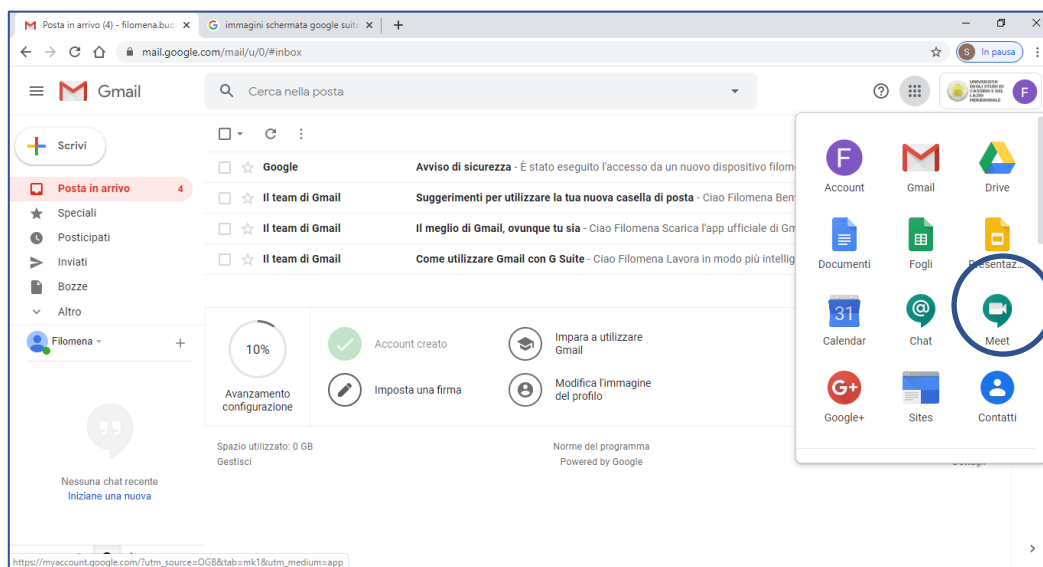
Posta in arrivo (4) - filomena.buo ×
immagini schermata google suite ×
+
mail.google.com/mail/u/0/#inbox
S In pausa

Gmail
Cerca nella posta
UNIVERSITÀ DEGLI STUDI DI CASSINO E DEL LAZIO MERIDIONALE
F

Scrivi
Posta in arrivo 4
Speciali
Posticipati
Inviati
Bozze
Altro
Filomena

Nessuna chat recente
Iniziane una nuova

Google Avviso di sicurezza - È stato eseguito l'accesso da un nuovo dispositivo filom
Il team di Gmail Suggerimenti per utilizzare la tua nuova casella di posta - Ciao Filomena Ben
Il team di Gmail Il meglio di Gmail, ovunque tu sia - Ciao Filomena Scarica l'app ufficiale di Gm
Il team di Gmail Come utilizzare Gmail con G Suite - Ciao Filomena Lavora in modo più intellig

10%
Avanzamento configurazione
Account creato
Imposta una firma
Impara a utilizzare Gmail
Modifica l'immagine del profilo

Spazio utilizzato: 0 GB
Gestisci
Norme del programma
Powered by Google

Account
Gmail
Drive
Documenti
Fogli
Presentaz...
31
Calendar
Chat
Meet
Google+
Sites
Contatti

https://myaccount.google.com/?utm_source=OGB&tab=mk1&utm_medium=app